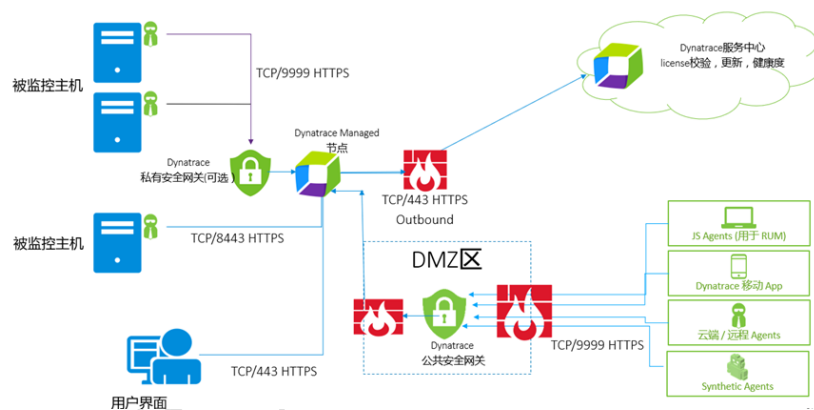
被监控主机

TCP/9999 HTTPS

Dynatrace服务中心
license校验，更新，健康度

Dynatrace Managed
节点

Dynatrace
私有安全网关(可选)

TCP/443 HTTPS
Outbound

被监控主机

TCP/8443 HTTPS

JS Agents (用于 RUM)

DMZ区

Dynatrace 移动 App

云端 / 远程 Agents

Dynatrace
公共安全网关

TCP/9999 HTTPS

TCP/443 HTTPS

Synthetic Agents

用户界面